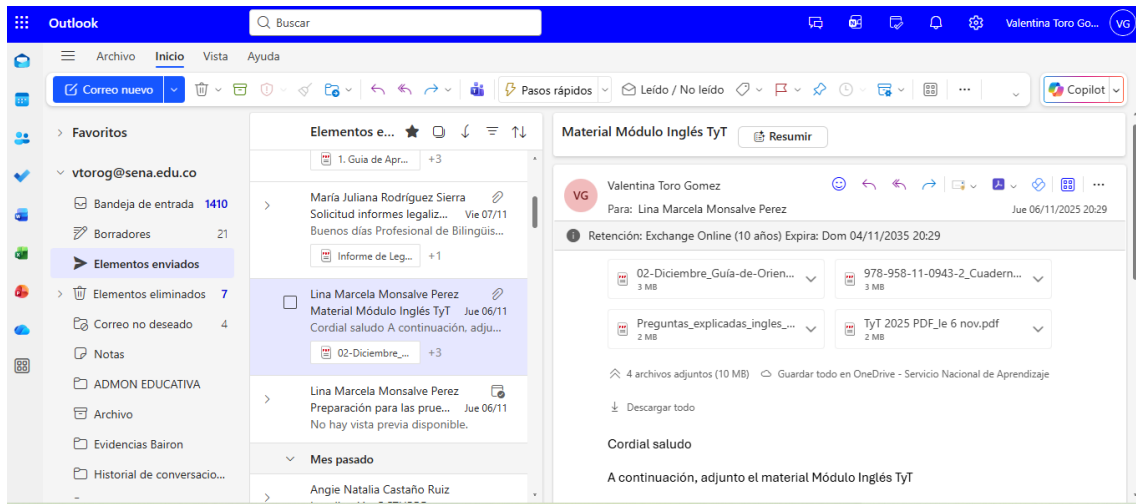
Outlook
Buscar
Valentina Toro Go... VG

Archivo Inicio Vista Ayuda

Correo nuevo
Pasos rápidos
Leído / No leído
Copilot

Favoritos
vtorog@sena.edu.co
Bandeja de entrada 1410
Borradores 21
Elementos enviados
Elementos eliminados 7
Correo no deseado 4
Notas
ADMON EDUCATIVA
Archivo
Evidencias Bairon
Historial de conversacio...

Elementos e...
1. Guia de Apr... +3

María Juliana Rodríguez Sierra
Solicitud informes legaliz... Vie 07/11
Buenos días Profesional de Bilingüis...
Informe de Leg... +1

Lina Marcela Monsalve Perez
Material Módulo Inglés TyT Jue 06/11
Cordial saludo A continuación, adju...
02-Diciembre_... +3

Lina Marcela Monsalve Perez
Preparación para las prue... Jue 06/11
No hay vista previa disponible.

Mes pasado

Angie Natalia Castaño Ruiz

Material Módulo Inglés TyT
Resumir

VG
Valentina Toro Gomez
Para: Lina Marcela Monsalve Perez
Jue 06/11/2025 20:29

Retención: Exchange Online (10 años) Expira: Dom 04/11/2035 20:29

02-Diciembre_Guía-de-Orien...
3 MB
978-958-11-0943-2_Cuadern...
3 MB
Preguntas_explicadas_ingles_...
2 MB
TyT 2025 PDF_le 6 nov.pdf
2 MB

4 archivos adjuntos (10 MB) Guardar todo en OneDrive - Servicio Nacional de Aprendizaje

Descargar todo

Cordial saludo

A continuación, adjunto el material Módulo Inglés TyT